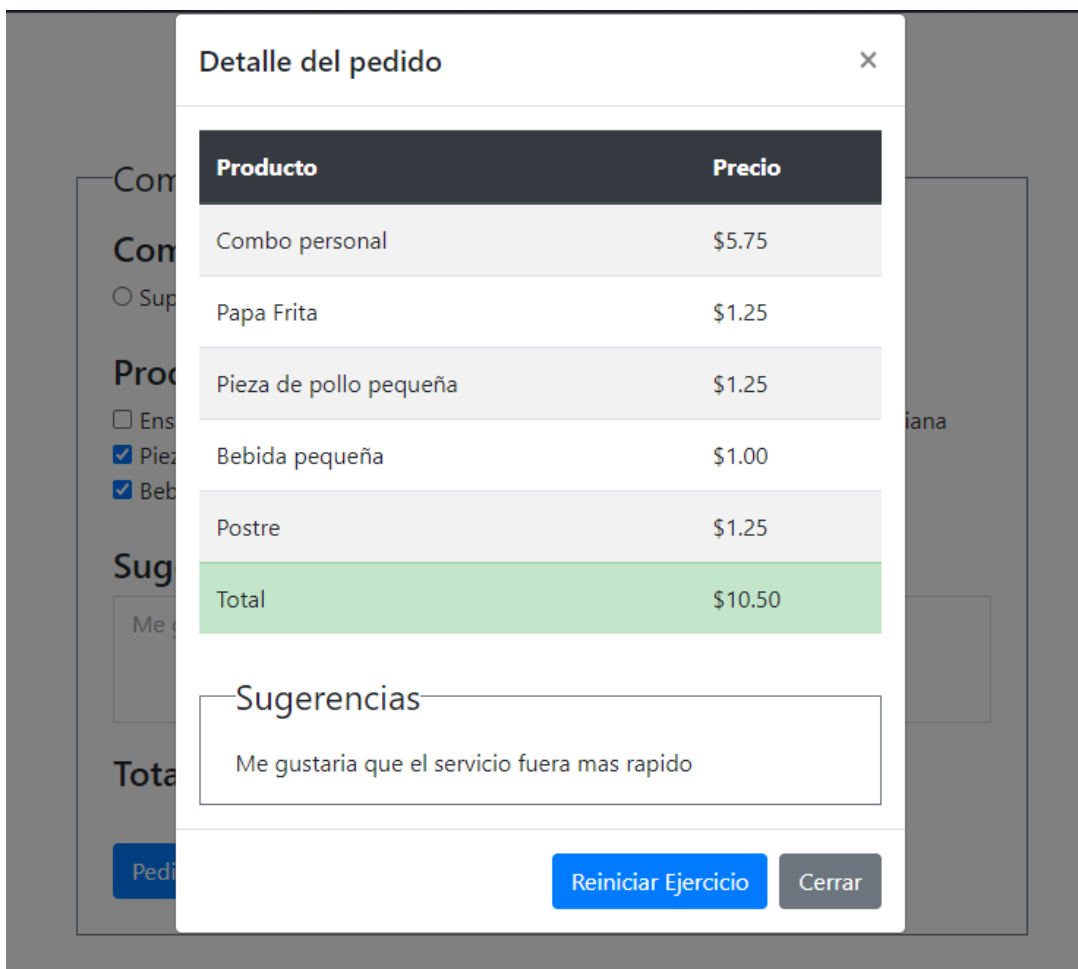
Com
Com
Sup
Proc
Ens
iana
Piez
Beb
Sug
Me g
Tota
Pedi

Detalle del pedido
×

| Producto | Precio |
|---|---|
| Combo personal | \$5.75 |
| Papa Frita | \$1.25 |
| Pieza de pollo pequeña | \$1.25 |
| Bebida pequeña | \$1.00 |
| Postre | \$1.25 |
| Total | \$10.50 |

Sugerencias

Me gustaria que el servicio fuera mas rapido

Reiniciar Ejercicio
Cerrar